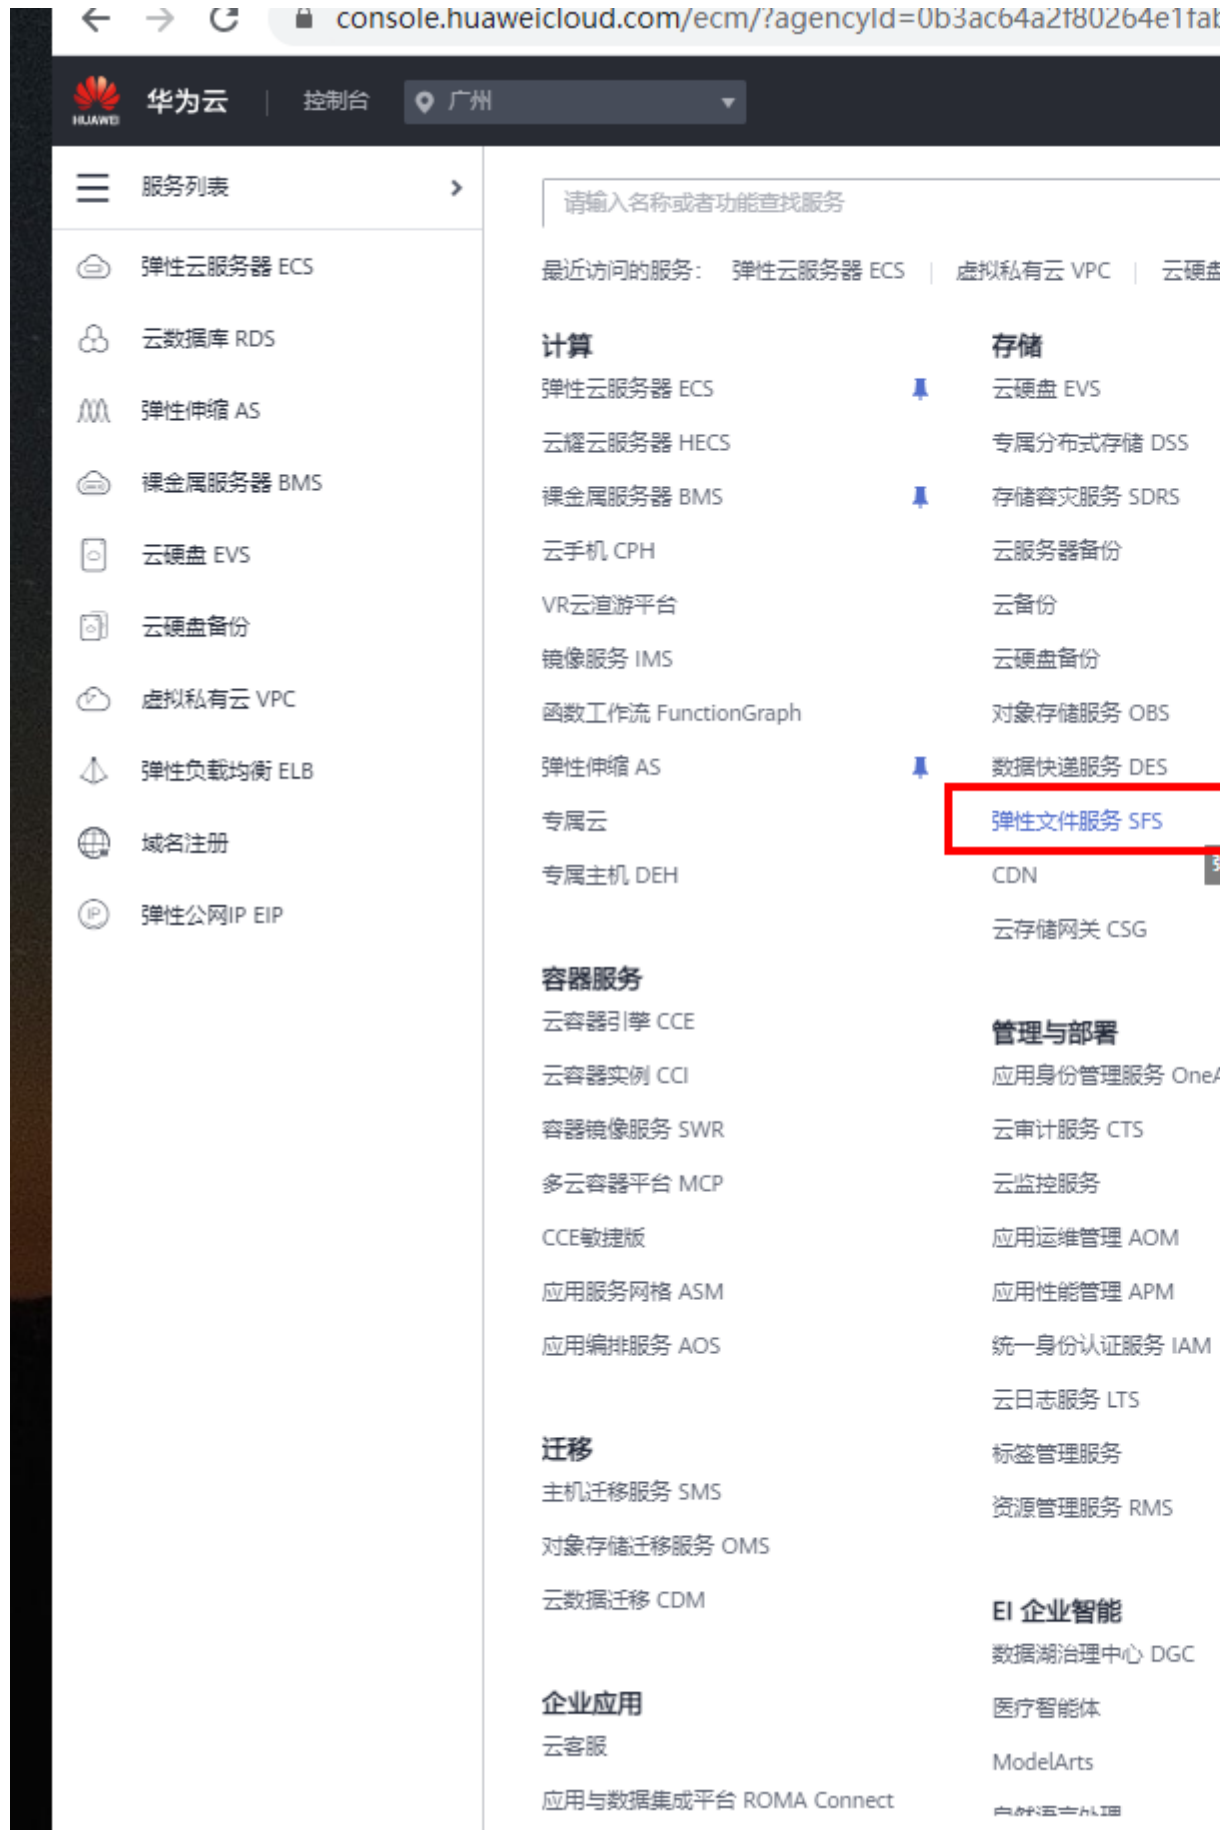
console.huaweicloud.com/ecm/?agencyId=0b3ac64a2f80264e1fa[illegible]

HUAWEI 华为云 | 控制台 广州

服务列表 >

弹性云服务器 ECS
云数据库 RDS
弹性伸缩 AS
裸金属服务器 BMS
云硬盘 EVS
云硬盘备份
虚拟私有云 VPC
弹性负载均衡 ELB
域名注册
弹性公网IP EIP

请输入名称或者功能查找服务

最近访问的服务: 弹性云服务器 ECS | 虚拟私有云 VPC | 云硬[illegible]

计算
弹性云服务器 ECS
云耀云服务器 HECS
裸金属服务器 BMS
云手机 CPH
VR云渲游平台
镜像服务 IMS
函数工作流 FunctionGraph
弹性伸缩 AS
专属云
专属主机 DEH

容器服务
云容器引擎 CCE
云容器实例 CCI
容器镜像服务 SWR
多云容器平台 MCP
CCE敏捷版
应用服务网格 ASM
应用编排服务 AOS

迁移
主机迁移服务 SMS
对象存储迁移服务 OMS
云数据迁移 CDM

企业应用
云客服
应用与数据集成平台 ROMA Connect

存储
云硬盘 EVS
专属分布式存储 DSS
存储容灾服务 SDRS
云服务器备份
云备份
云硬盘备份
对象存储服务 OBS
数据快递服务 DES
弹性文件服务 SFS
CDN
云存储网关 CSG

管理与部署
应用身份管理服务 One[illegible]
云审计服务 CTS
云监控服务
应用运维管理 AOM
应用性能管理 APM
统一身份认证服务 IAM
云日志服务 LTS
标签管理服务
资源管理服务 RMS

EI 企业智能
数据湖治理中心 DGC
医疗智能体
ModelArts
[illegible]